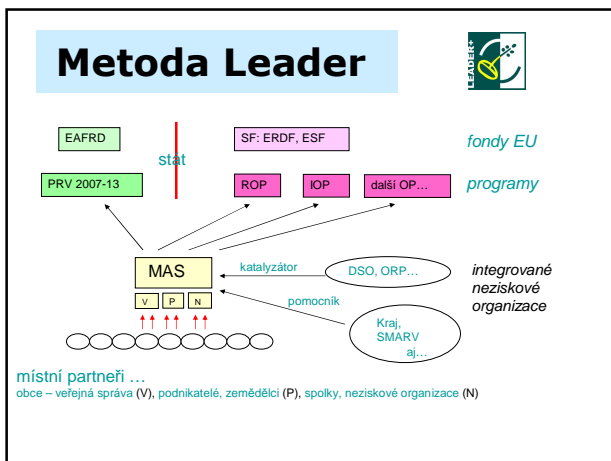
Metoda Leader

LEADER+

EAFRD

stát

SF: ERDF, ESF

fondy EU

PRV 2007-13

ROP

IOP

další OP…

programy

MAS

katalyzátor

DSO, ORP…

integrované neziskové organizace

V P N

pomocník

Kraj, SMARV aj…

místní partneři …

obce – veřejná správa (V), podnikatelé, zemědělci (P), spolky, neziskové organizace (N)